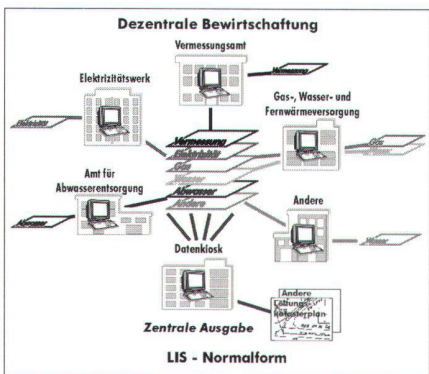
Dezentrale Bewirtschaftung

Vermessungsamt

Vermessung

Elektrizitätswerk

Elektrizität

Gas-, Wasser- und Fernwärmeversorgung

Gas

Vermessung
Elektrizität
Gas
Wasser
Abwasser
Andere

Amt für Abwasserentsorgung

Abwasser

Andere

Wasser

Datenkiosk

Andere
Leitungs-
kataster-plan

Zentrale Ausgabe

LIS - Normalform